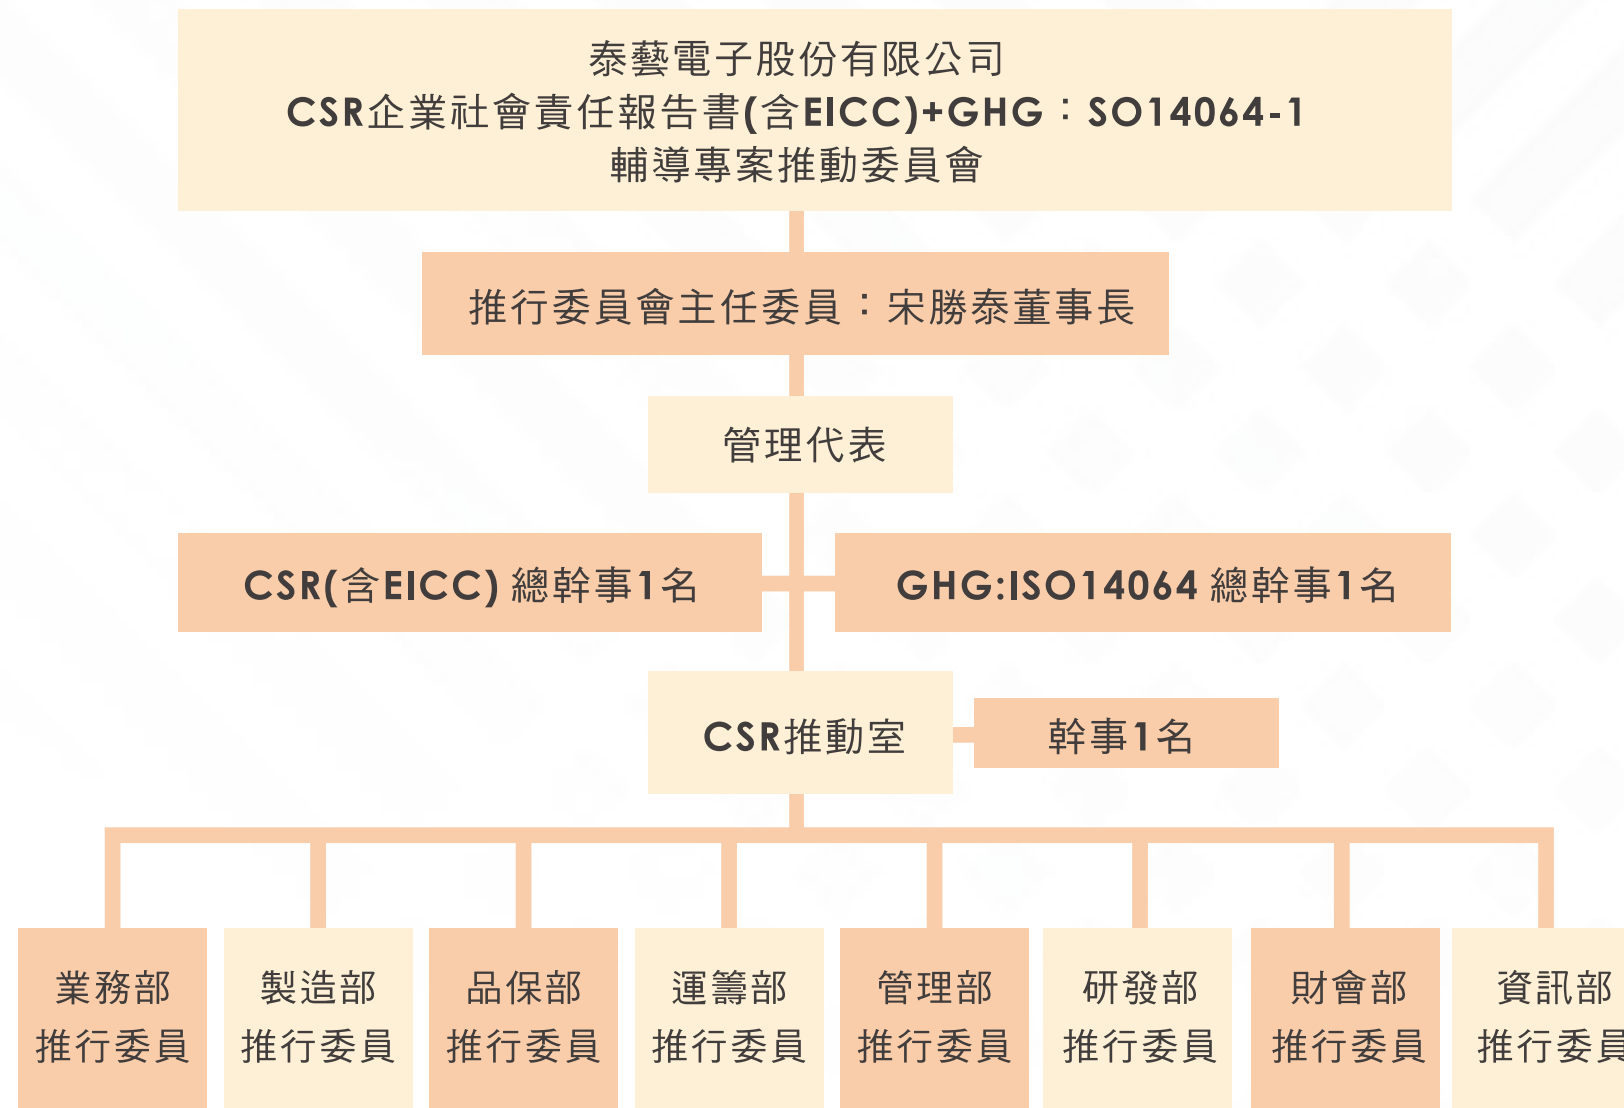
泰藝電子股份有限公司
CSR企業社會責任報告書(含EICC)+GHG：SO14064-1
輔導專案推動委員會

推行委員會主任委員：宋勝泰董事長

管理代表

CSR(含EICC) 總幹事1名

GHG:ISO14064 總幹事1名

CSR推動室

幹事1名

業務部
推行委員

製造部
推行委員

品保部
推行委員

運籌部
推行委員

管理部
推行委員

研發部
推行委員

財會部
推行委員

資訊部
推行委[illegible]